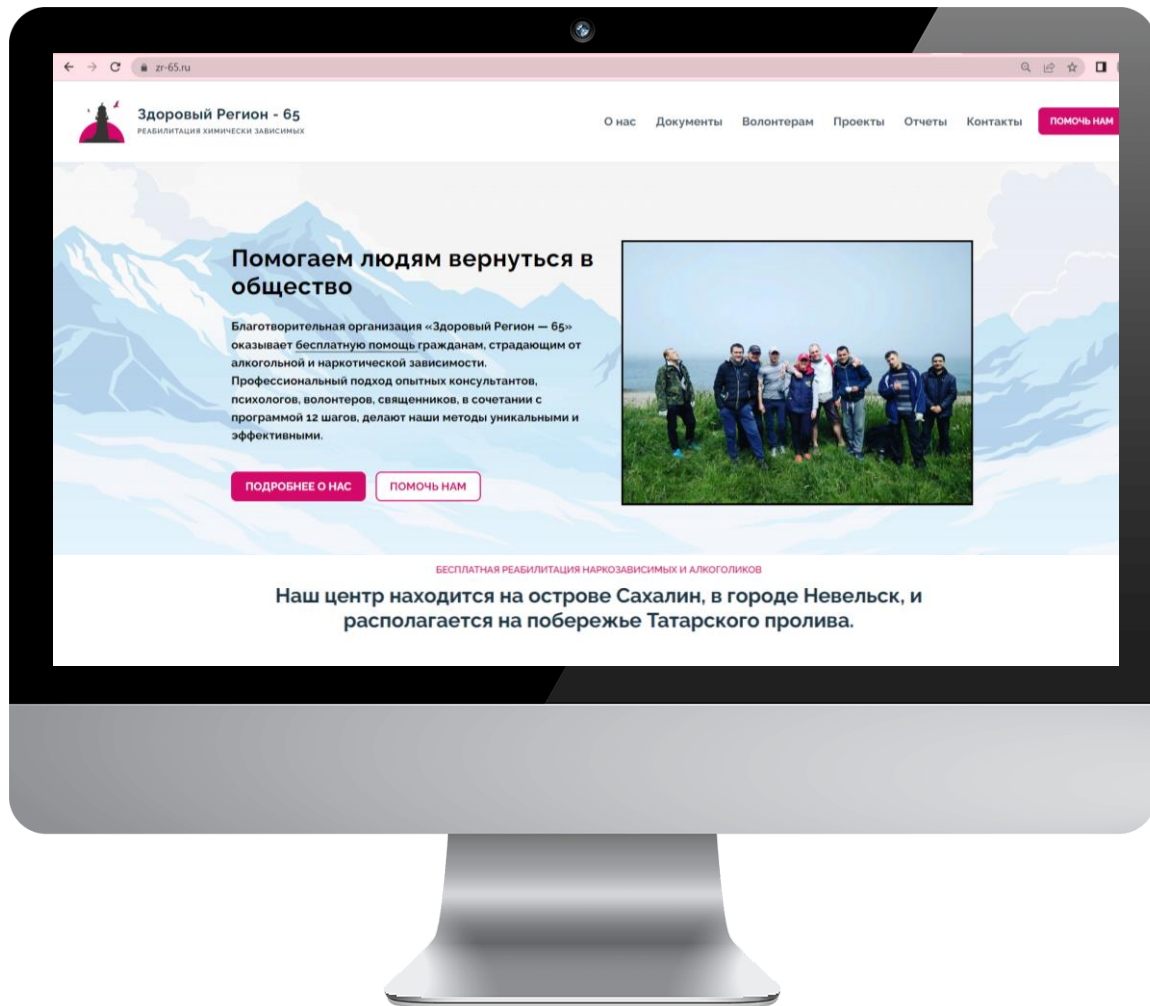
zr-65.ru

Здоровый Регион - 65
РЕАБИЛИТАЦИЯ ХИМИЧЕСКИ ЗАВИСИМЫХ

О нас Документы Волонтерам Проекты Отчеты Контакты ПОМОЧЬ НАМ

Помогаем людям вернуться в общество

Благотворительная организация «Здоровый Регион — 65» оказывает бесплатную помощь гражданам, страдающим от алкогольной и наркотической зависимости. Профессиональный подход опытных консультантов, психологов, волонтеров, священников, в сочетании с программой 12 шагов, делают наши методы уникальными и эффективными.

ПОДРОБНЕЕ О НАС ПОМОЧЬ НАМ

БЕСПЛАТНАЯ РЕАБИЛИТАЦИЯ НАРКОЗАВИСИМЫХ И АЛКОГОЛИКОВ

Наш центр находится на острове Сахалин, в городе Невельск, и располагается на побережье Татарского пролива.